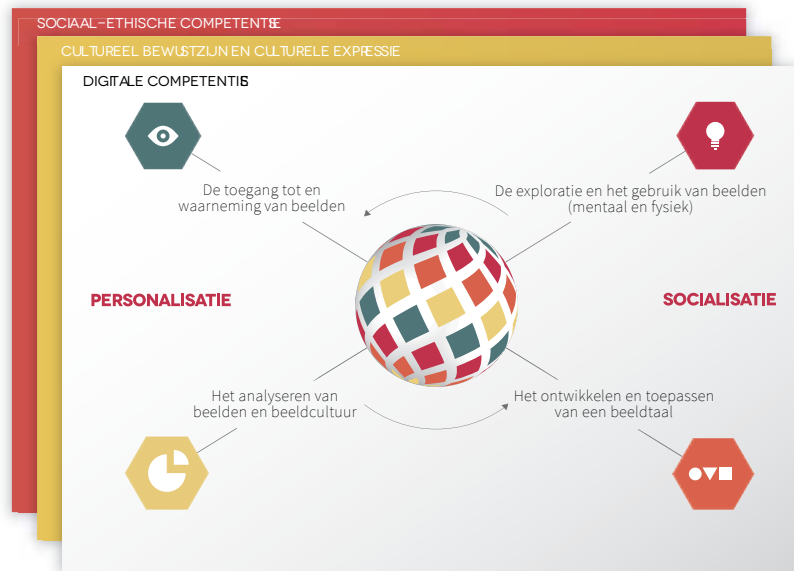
SOCIAAL-ETHISCHE COMPETENTIE

CULTUREEL BEWUSTZIJN EN CULTURELE EXPRESSIE

DIGITALE COMPETENTIE

De toegang tot en waarneming van beelden

De exploratie en het gebruik van beelden (mentaal en fysiek)

PERSONALISATIE

SOCIALISATIE

Het analyseren van beelden en beeldcultuur

Het ontwikkelen en toepassen van een beeldtaal